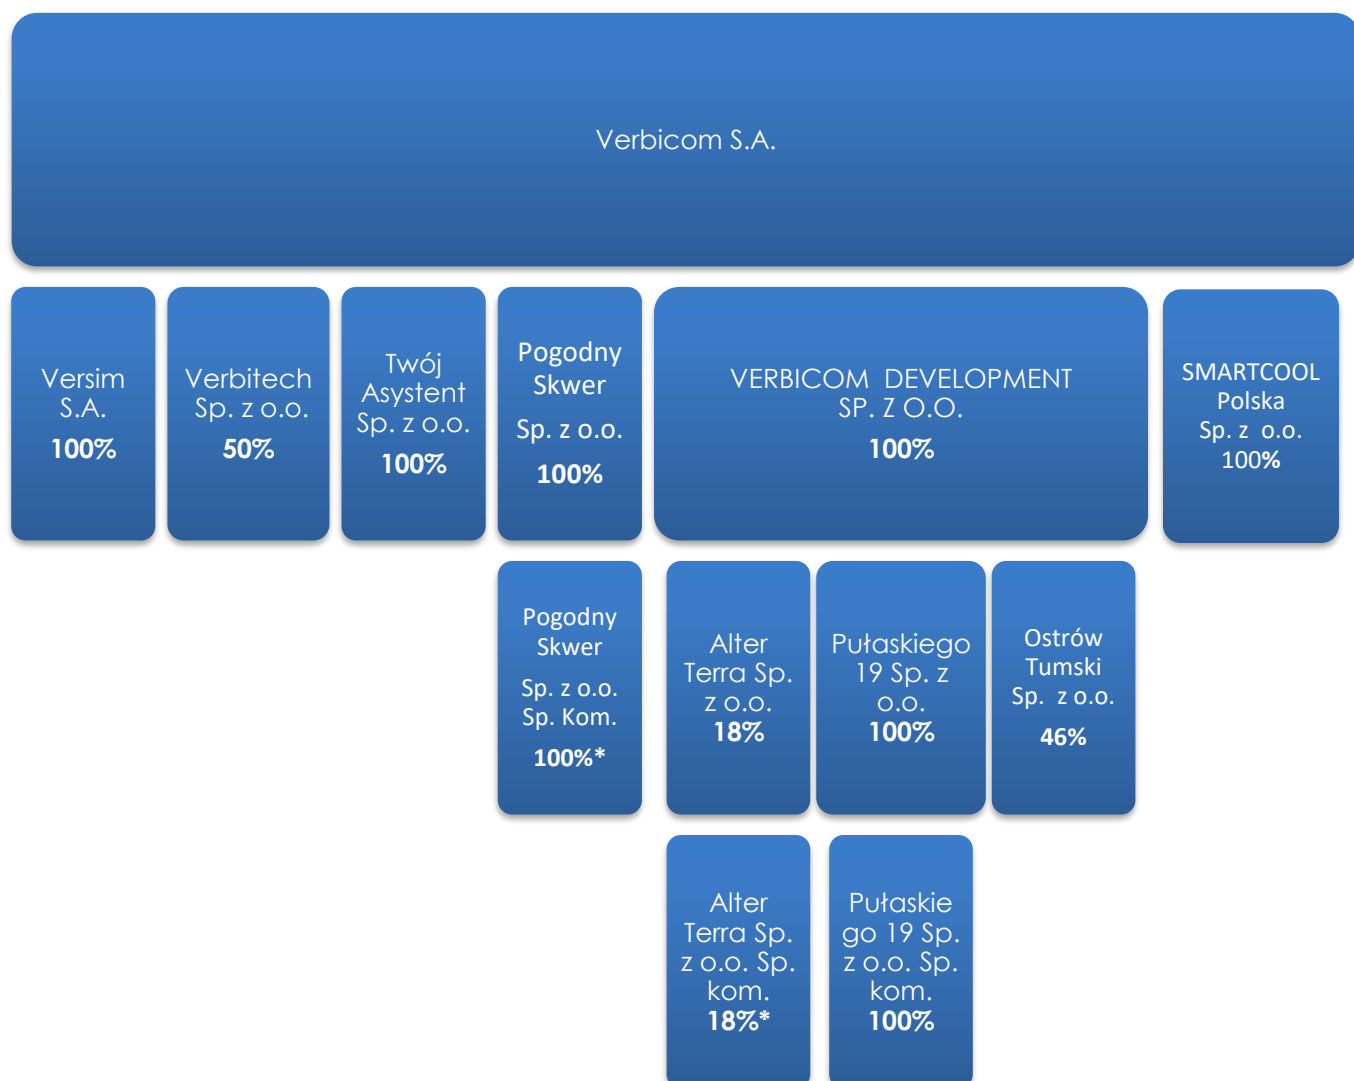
Verbicom S.A.

Versim S.A.
100%

Verbitech Sp. z o.o.
50%

Twój Asystent Sp. z o.o.
100%

Pogodny Skwer
Sp. z o.o.
100%

VERBICOM DEVELOPMENT SP. Z O.O.
100%

SMARTCOOL Polska Sp. z o.o.
100%

Pogodny Skwer
Sp. z o.o. Sp. Kom.
100%*

Alter Terra Sp. z o.o.
18%

Pułaskiego 19 Sp. z o.o.
100%

Ostrów Tumski Sp. z o.o.
46%

Alter Terra Sp. z o.o. Sp. kom.
18%*

Pułaskiego 19 Sp. z o.o. Sp. kom.
100%